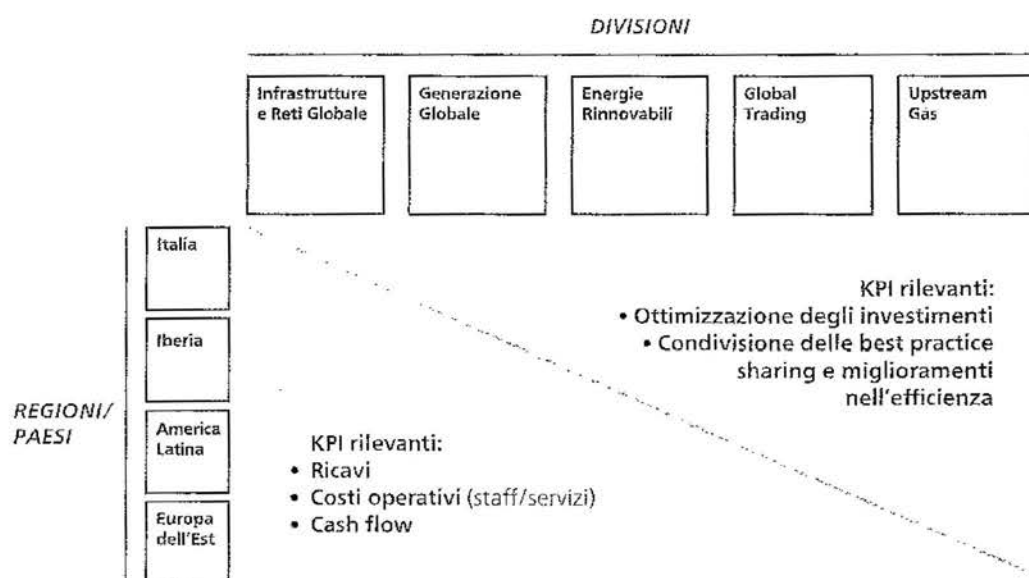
DIVISIONI

Infrastrutture e Reti Globale

Generazione Globale

Energie Rinnovabili

Global Trading

Upstream Gas

REGIONI/ PAESI

Italia

Iberia

America Latina

Europa dell'Est

KPI rilevanti:
• Ottimizzazione degli investimenti
• Condivisione delle best practice sharing e miglioramenti nell'efficienza

KPI rilevanti:
• Ricavi
• Costi operativi (staff/servizi)
• Cash flow